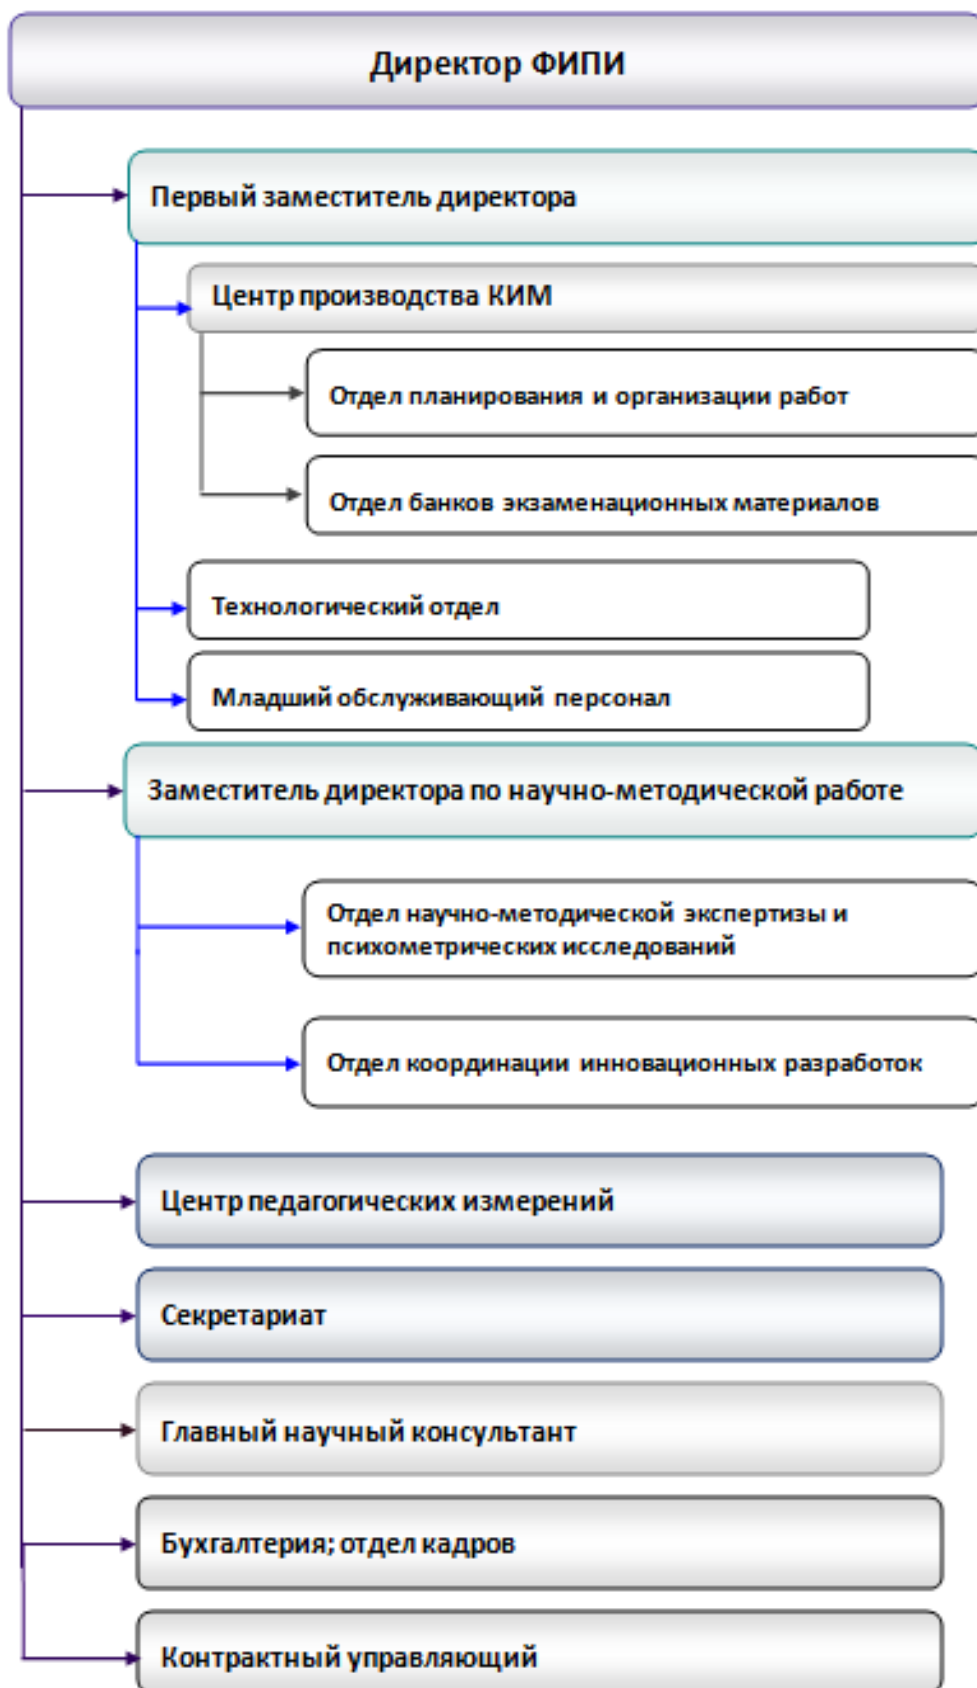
Директор ФИПИ

Первый заместитель директора

Центр производства КИМ

Отдел планирования и организации работ

Отдел банков экзаменационных материалов

Технологический отдел

Младший обслуживающий персонал

Заместитель директора по научно-методической работе

Отдел научно-методической экспертизы и психометрических исследований

Отдел координации инновационных разработок

Центр педагогических измерений

Секретариат

Главный научный консультант

Бухгалтерия; отдел кадров

Контрактный управляющий